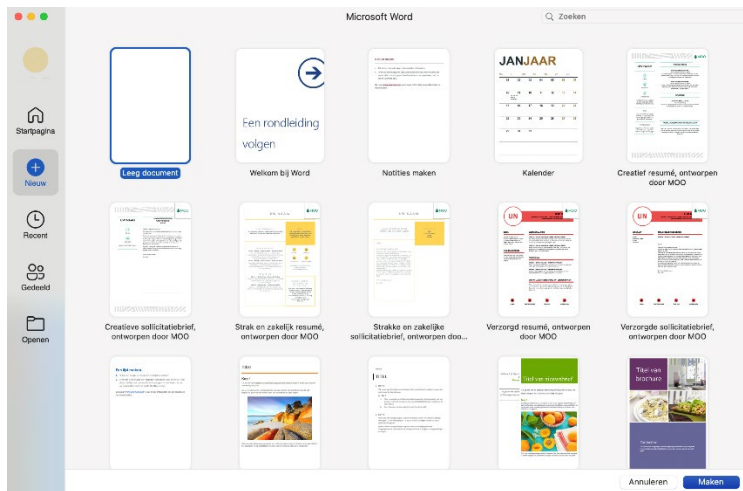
Microsoft Word

Zoeken

Startpagina

Nieuw

Recent

Gedeeld

Openen

Leeg document

Een rondleiding volgen

Welkom bij Word

Notities maken

JANJAAR

Kalender

Creatief resumé, ontworpen door MOO

Creatieve sollicitatiebrief, ontworpen door MOO

Strak en zakelijk resumé, ontworpen door MOO

Strakke en zakelijke sollicitatiebrief, ontworpen doo...

UN

Verzorgd resumé, ontworpen door MOO

UN

Verzorgde sollicitatiebrief, ontworpen door MOO

Titel van nieuwsbrief

Titel van brochure

Annuleren

Maken